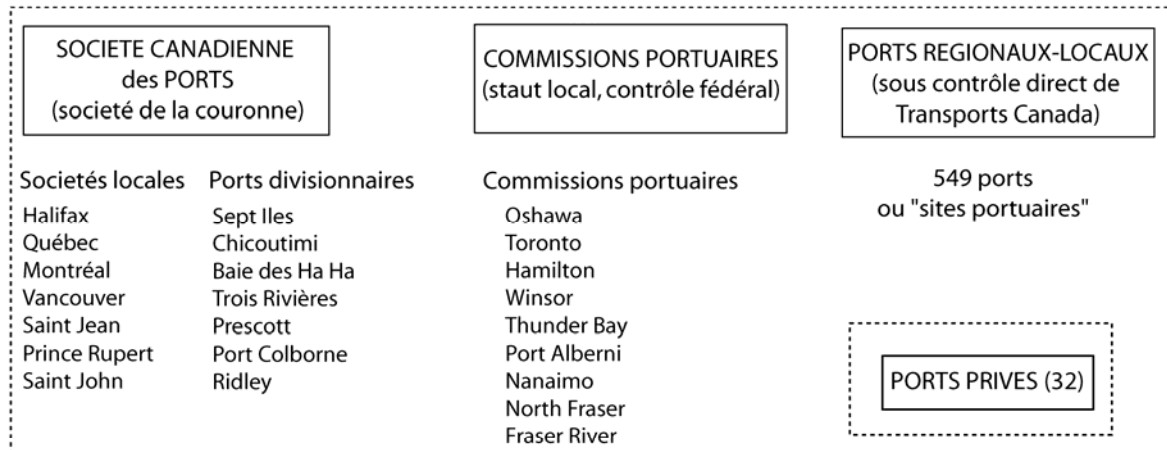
SOCIETE CANADIENNE des PORTS (societé de la couronne)

COMMISSIONS PORTUAIRES (staut local, contrôle fédéral)

PORTS REGIONAUX-LOCAUX (sous contrôle direct de Transports Canada)

Societés locales
Halifax
Québec
Montréal
Vancouver
Saint Jean
Prince Rupert
Saint John

Ports divisionnaires
Sept Iles
Chicoutimi
Baie des Ha Ha
Trois Rivières
Prescott
Port Colborne
Ridley

Commissions portuaires
Oshawa
Toronto
Hamilton
Winsor
Thunder Bay
Port Alberni
Nanaimo
North Fraser
Fraser River

549 ports ou "sites portuaires"

PORTS PRIVES (32)